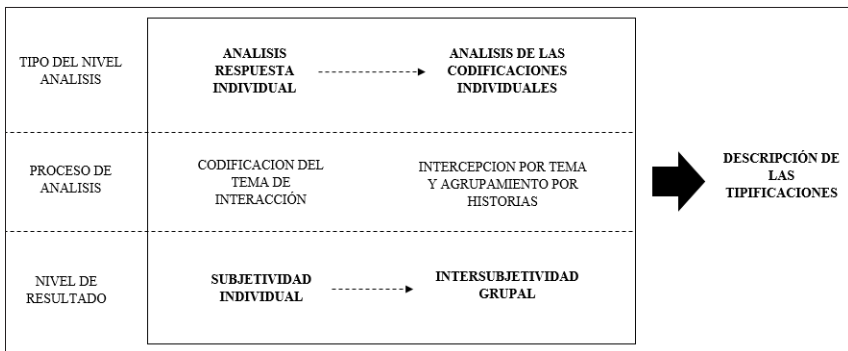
TIPO DEL NIVEL ANALISIS

ANALISIS RESPUESTA INDIVIDUAL

ANALISIS DE LAS CODIFICACIONES INDIVIDUALES

PROCESO DE ANALISIS

CODIFICACION DEL TEMA DE INTERACCIÓN

INTERCEPCION POR TEMA Y AGRUPAMIENTO POR HISTORIAS

NIVEL DE RESULTADO

SUBJETIVIDAD INDIVIDUAL

INTERSUBJETIVIDAD GRUPAL

DESCRIPCIÓN DE LAS TIPIFICACIONES